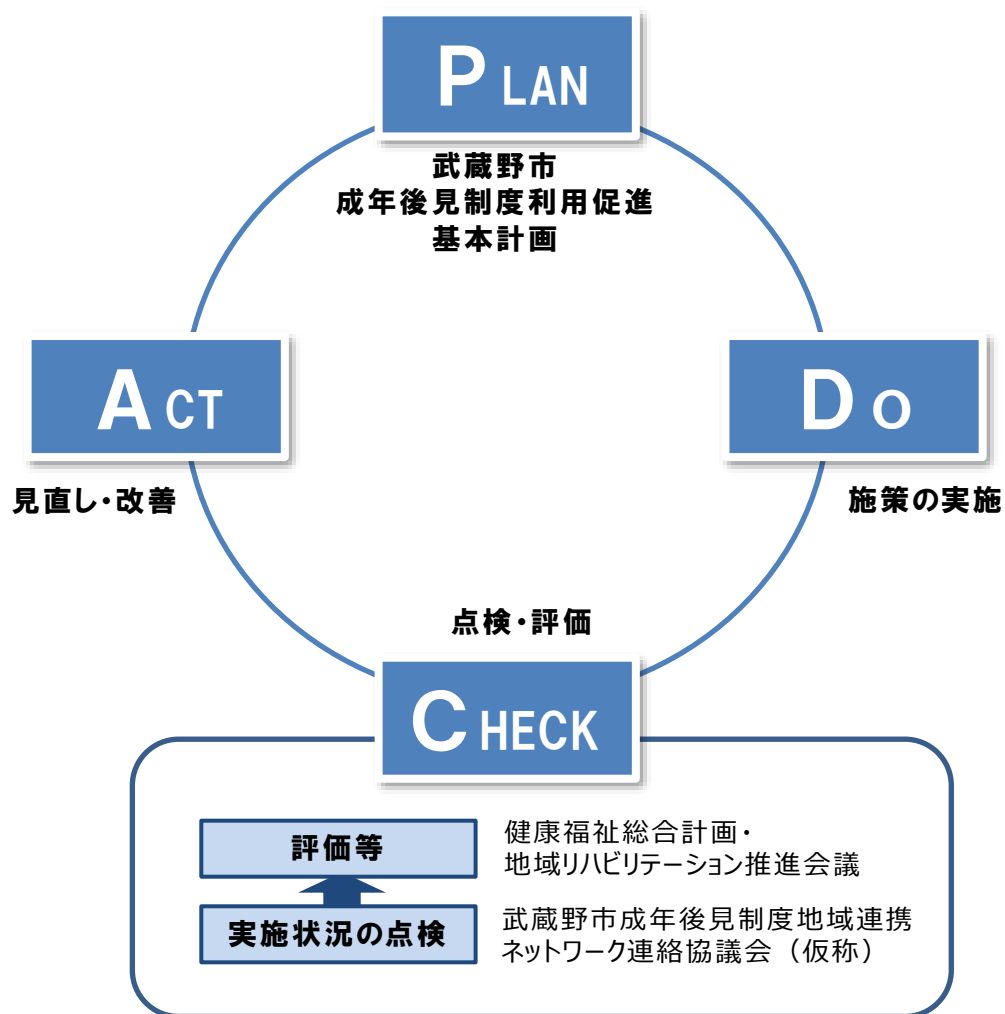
PLAN

武蔵野市
成年後見制度利用促進
基本計画

ACT

見直し・改善

DO

施策の実施

点検・評価

CHECK

評価等

健康福祉総合計画・
地域リハビリテーション推進会議

実施状況の点検

武蔵野市成年後見制度地域連携
ネットワーク連絡協議会（仮称）